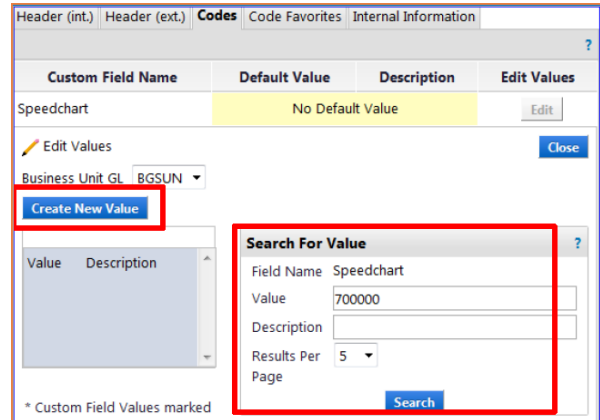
Header (int.) Header (ext.) Codes Code Favorites Internal Information

?

| Custom Field Name | Default Value | Description | Edit Values |
|---|---|---|---|
| Speedchart | No Default Value | | Edit |

Edit Values

Close

Business Unit GL BGSUN

Create New Value

Value Description

Search For Value ?

Field Name Speedchart

Value 700000

Description

Results Per Page 5

Search

* Custom Field Values marked